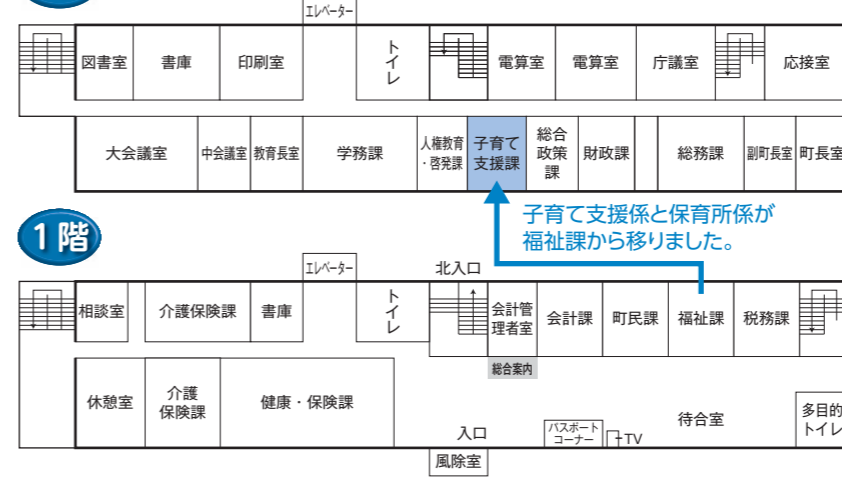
エレベーター

図書室 | 書庫 | 印刷室 | トイレ | 電算室 | 電算室 | 庁議室 | 応接室

大会議室 | 中会議室 | 教育長室 | 学務課 | 人権教育・啓発課 | 子育て支援課 | 総合政策課 | 財政課 | 総務課 | 副町長室 | 町長室

子育て支援係と保育所係が福祉課から移りました。

1階

エレベーター

北入口

相談室 | 介護保険課 | 書庫 | トイレ | 会計管理者室 | 会計課 | 町民課 | 福祉課 | 税務課

総合案内

休憩室 | 介護保険課 | 健康・保険課

入口

パスポートコーナー

TV

待合室

多目的トイレ

風除室